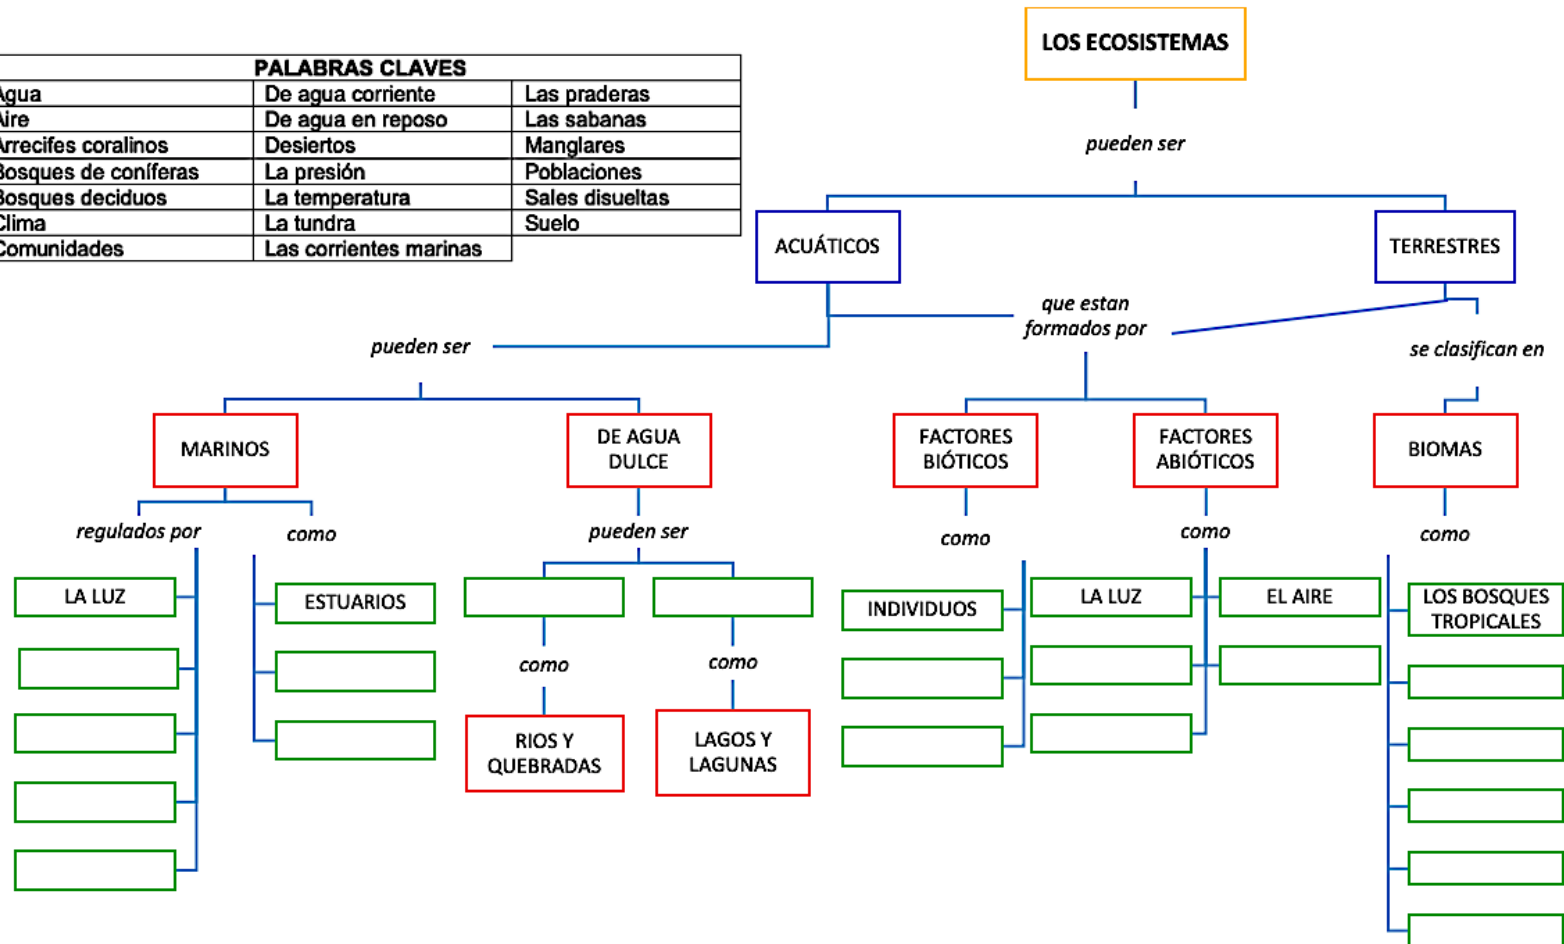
| PALABRAS CLAVES | | |
|---|---|---|
| Agua | De agua corriente | Las praderas |
| Aire | De agua en reposo | Las sabanas |
| Arrecifes coralinos | Desiertos | Manglares |
| Bosques de coníferas | La presión | Poblaciones |
| Bosques deciduos | La temperatura | Sales disueltas |
| Clima | La tundra | Suelo |
| Comunidades | Las corrientes marinas | |

LOS ECOSISTEMAS

pueden ser

ACUÁTICOS

TERRESTRES

que estan formados por

pueden ser

se clasifican en

MARINOS

DE AGUA DULCE

FACTORES BIÓTICOS

FACTORES ABIÓTICOS

BIOMAS

regulados por

como

pueden ser

como

como

como

LA LUZ

ESTUARIOS

como

como

RIOS Y QUEBRADAS

LAGOS Y LAGUNAS

INDIVIDUOS

LA LUZ

EL AIRE

LOS BOSQUES TROPICALES